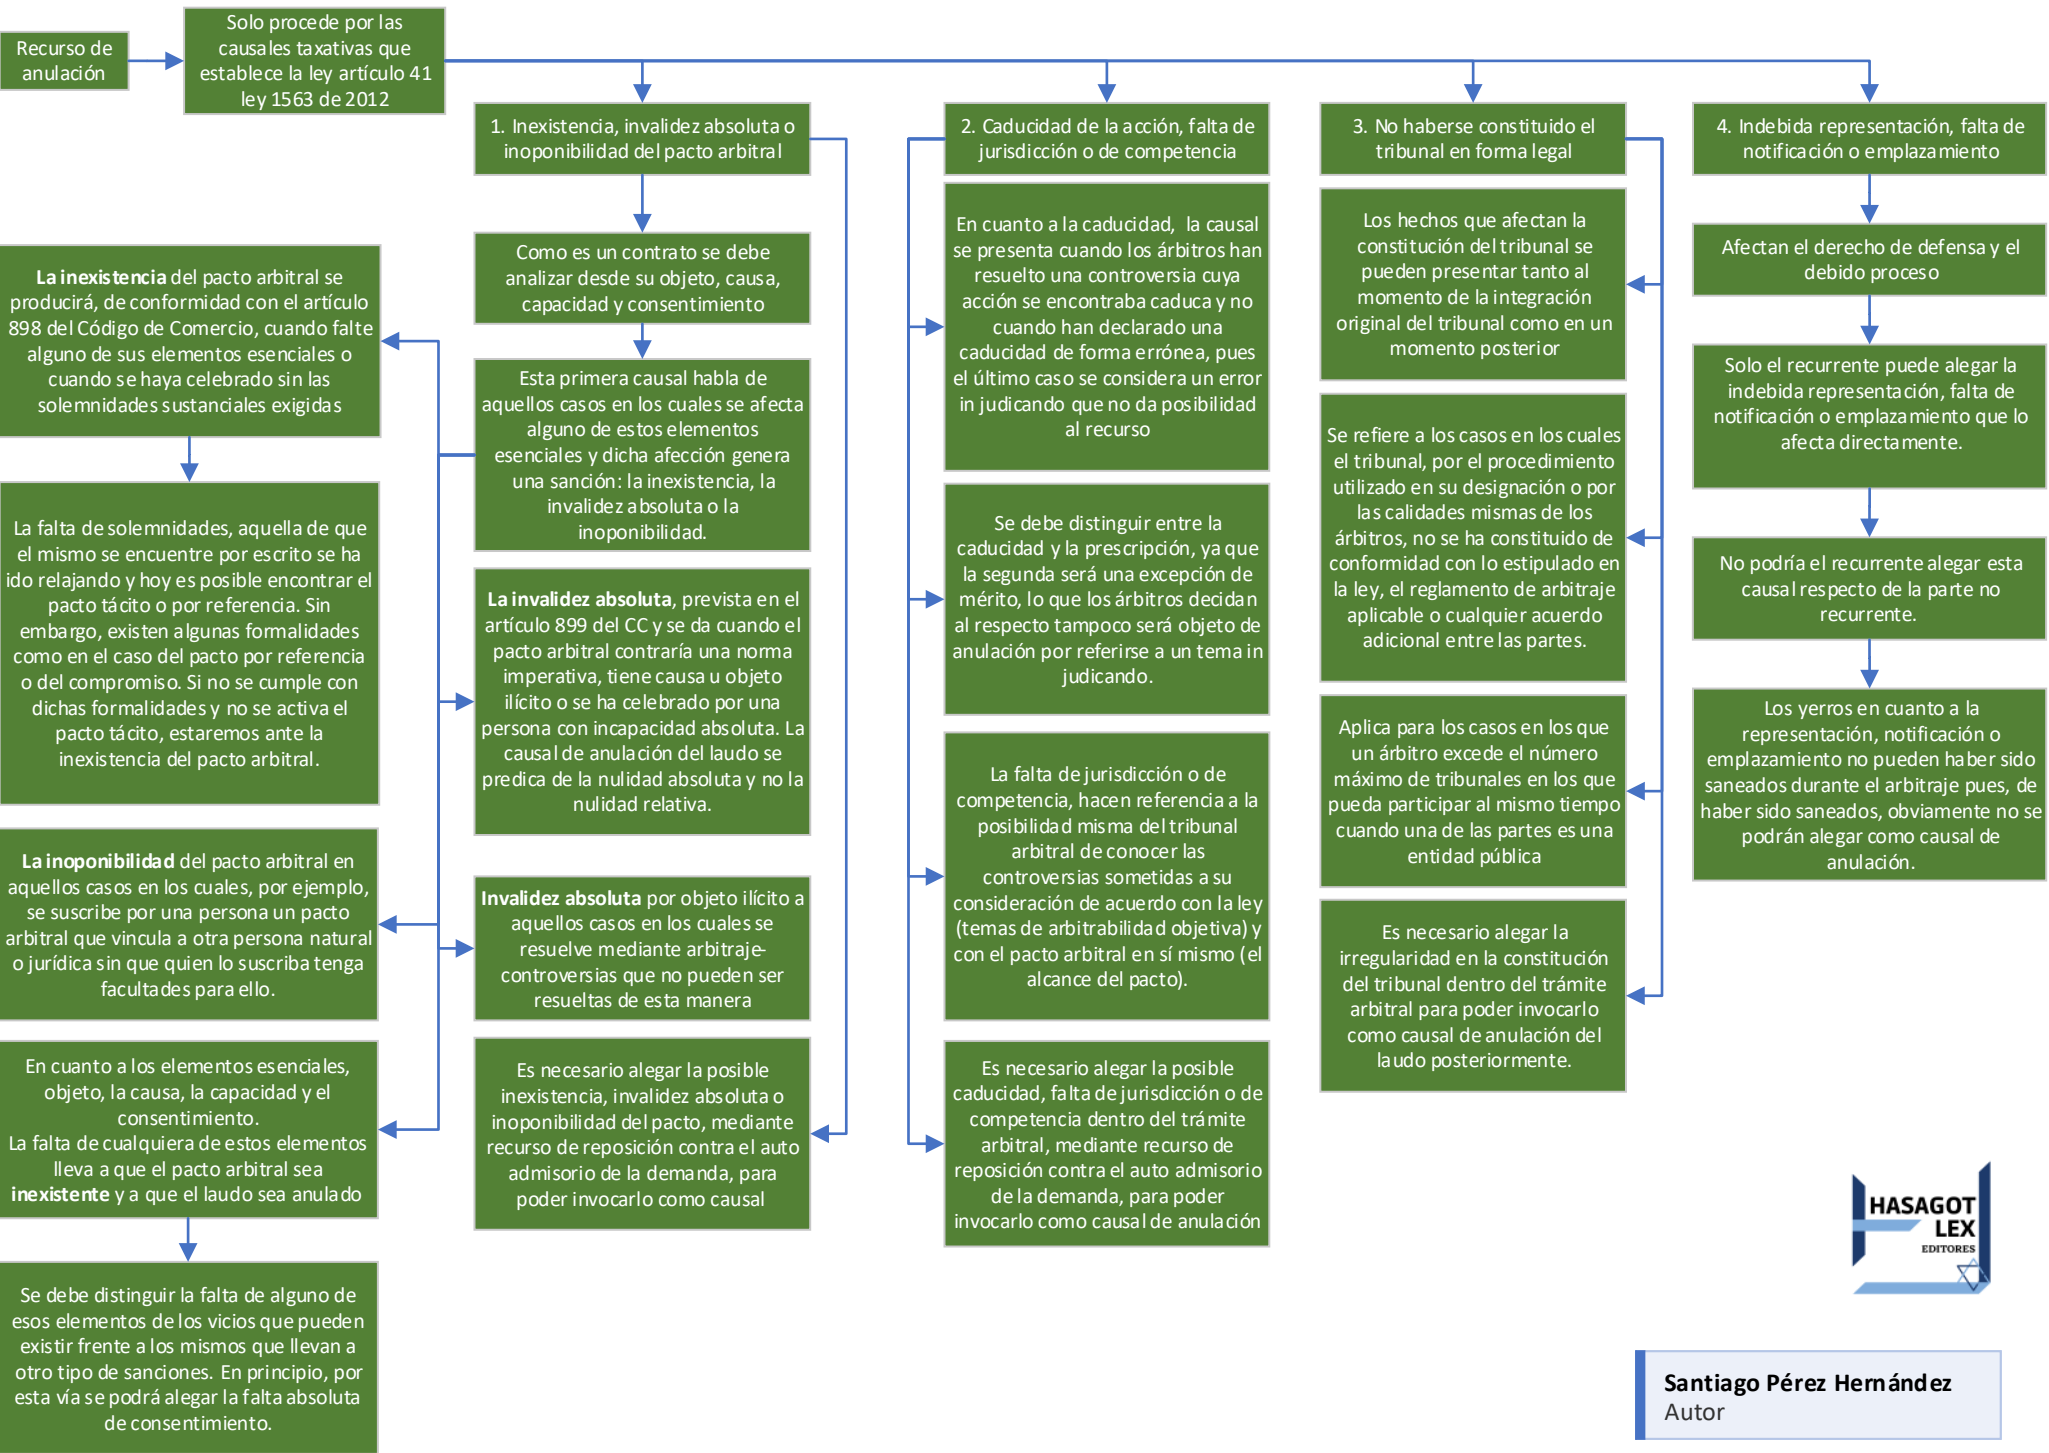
Recurso de anulación

Solo procede por las causales taxativas que establece la ley artículo 41 ley 1563 de 2012

1. Inexistencia, invalidez absoluta o inoponibilidad del pacto arbitral

Como es un contrato se debe analizar desde su objeto, causa, capacidad y consentimiento

Esta primera causal habla de aquellos casos en los cuales se afecta alguno de estos elementos esenciales y dicha afección genera una sanción: la inexistencia, la invalidez absoluta o la inoponibilidad.

**La inexistencia** del pacto arbitral se producirá, de conformidad con el artículo 898 del Código de Comercio, cuando falte alguno de sus elementos esenciales o cuando se haya celebrado sin las solemnidades sustanciales exigidas

La falta de solemnidades, aquella de que el mismo se encuentre por escrito se ha ido relajando y hoy es posible encontrar el pacto tácito o por referencia. Sin embargo, existen algunas formalidades como en el caso del pacto por referencia o del compromiso. Si no se cumple con dichas formalidades y no se activa el pacto tácito, estaremos ante la inexistencia del pacto arbitral.

**La inoponibilidad** del pacto arbitral en aquellos casos en los cuales, por ejemplo, se suscribe por una persona un pacto arbitral que vincula a otra persona natural o jurídica sin que quien lo suscriba tenga facultades para ello.

En cuanto a los elementos esenciales, objeto, la causa, la capacidad y el consentimiento.
La falta de cualquiera de estos elementos lleva a que el pacto arbitral sea **inexistente** y a que el laudo sea anulado

Se debe distinguir la falta de alguno de esos elementos de los vicios que pueden existir frente a los mismos que llevan a otro tipo de sanciones. En principio, por esta vía se podrá alegar la falta absoluta de consentimiento.

**La invalidez absoluta**, prevista en el artículo 899 del CC y se da cuando el pacto arbitral contraría una norma imperativa, tiene causa u objeto ilícito o se ha celebrado por una persona con incapacidad absoluta. La causal de anulación del laudo se predica de la nulidad absoluta y no la nulidad relativa.

**Invalidez absoluta** por objeto ilícito a aquellos casos en los cuales se resuelve mediante arbitraje controversias que no pueden ser resueltas de esta manera

Es necesario alegar la posible inexistencia, invalidez absoluta o inoponibilidad del pacto, mediante recurso de reposición contra el auto admisorio de la demanda, para poder invocarlo como causal

2. Caducidad de la acción, falta de jurisdicción o de competencia

En cuanto a la caducidad, la causal se presenta cuando los árbitros han resuelto una controversia cuya acción se encontraba caduca y no cuando han declarado una caducidad de forma errónea, pues el último caso se considera un error in judicando que no da posibilidad al recurso

Se debe distinguir entre la caducidad y la prescripción, ya que la segunda será una excepción de mérito, lo que los árbitros decidan al respecto tampoco será objeto de anulación por referirse a un tema in judicando.

La falta de jurisdicción o de competencia, hacen referencia a la posibilidad misma del tribunal arbitral de conocer las controversias sometidas a su consideración de acuerdo con la ley (temas de arbitrabilidad objetiva) y con el pacto arbitral en sí mismo (el alcance del pacto).

Es necesario alegar la posible caducidad, falta de jurisdicción o de competencia dentro del trámite arbitral, mediante recurso de reposición contra el auto admisorio de la demanda, para poder invocarlo como causal de anulación

3. No haberse constituido el tribunal en forma legal

Los hechos que afectan la constitución del tribunal se pueden presentar tanto al momento de la integración original del tribunal como en un momento posterior

Se refiere a los casos en los cuales el tribunal, por el procedimiento utilizado en su designación o por las calidades mismas de los árbitros, no se ha constituido de conformidad con lo estipulado en la ley, el reglamento de arbitraje aplicable o cualquier acuerdo adicional entre las partes.

Aplica para los casos en los que un árbitro excede el número máximo de tribunales en los que pueda participar al mismo tiempo cuando una de las partes es una entidad pública

Es necesario alegar la irregularidad en la constitución del tribunal dentro del trámite arbitral para poder invocarlo como causal de anulación del laudo posteriormente.

4. Indebida representación, falta de notificación o emplazamiento

Afectan el derecho de defensa y el debido proceso

Solo el recurrente puede alegar la indebida representación, falta de notificación o emplazamiento que lo afecta directamente.

No podría el recurrente alegar esta causal respecto de la parte no recurrente.

Los yerros en cuanto a la representación, notificación o emplazamiento no pueden haber sido saneados durante el arbitraje pues, de haber sido saneados, obviamente no se podrán alegar como causal de anulación.

HASAGOT LEX EDITORES

Santiago Pérez Hernández
Autor